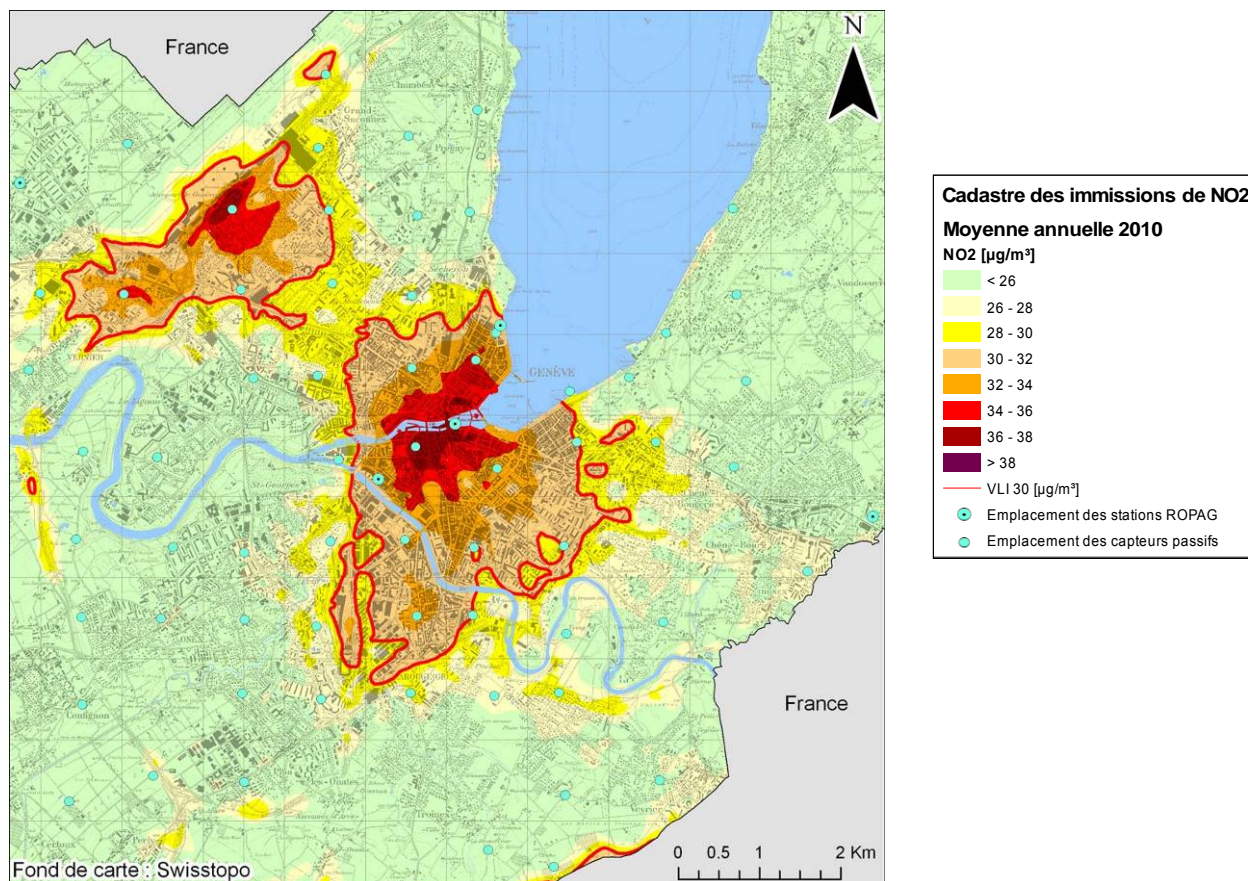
France

N

France

GENÈVE

VERNIER

Fond de carte : Swisstopo

0 0.5 1 2 Km

Cadastre des immissions de NO2

Moyenne annuelle 2010

NO2 [µg/m³]

< 26

26 - 28

28 - 30

30 - 32

32 - 34

34 - 36

36 - 38

> 38

VLI 30 [µg/m³]

Emplacement des stations ROPAG

Emplacement des capteurs passifs